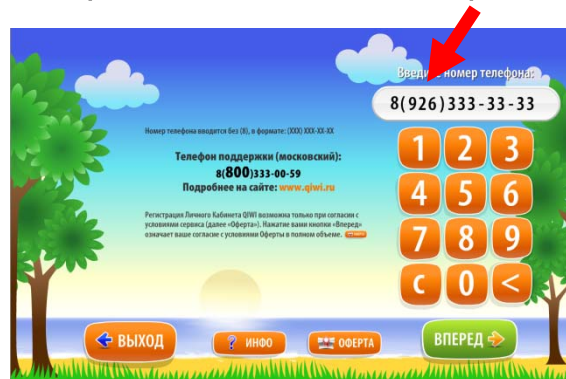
Введи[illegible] номер телефона:

8(926)333-33-33

Номер телефона вводится без (8), в формате: (XXX) XXX-XX-XX

Телефон поддержки (московский):
8(800)333-00-59
Подробнее на сайте: www.qiwi.ru

Регистрация Личного Кабинета QIWI возможна только при согласии с условиями сервиса (далее «Оферта»). Нажатие вами кнопки «Вперед» означает ваше согласие с условиями Оферты в полном объеме. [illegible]

1 2 3
4 5 6
7 8 9
C 0 <

ВЫХОД
ИНФО
ОФЕРТА
ВПЕРЕД